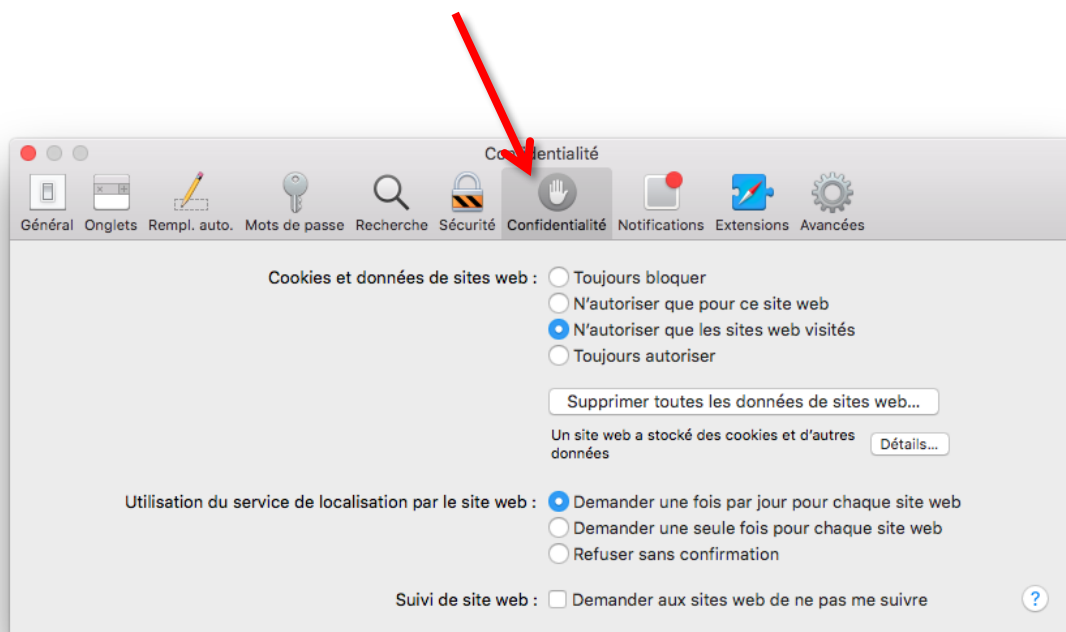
Co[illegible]dentialité

Général Onglets Rempl. auto. Mots de passe Recherche Sécurité Confidentialité Notifications Extensions Avancées

Cookies et données de sites web :
Toujours bloquer
N'autoriser que pour ce site web
N'autoriser que les sites web visités
Toujours autoriser

Supprimer toutes les données de sites web…

Un site web a stocké des cookies et d'autres données
Détails…

Utilisation du service de localisation par le site web :
Demander une fois par jour pour chaque site web
Demander une seule fois pour chaque site web
Refuser sans confirmation

Suivi de site web :
Demander aux sites web de ne pas me suivre

?